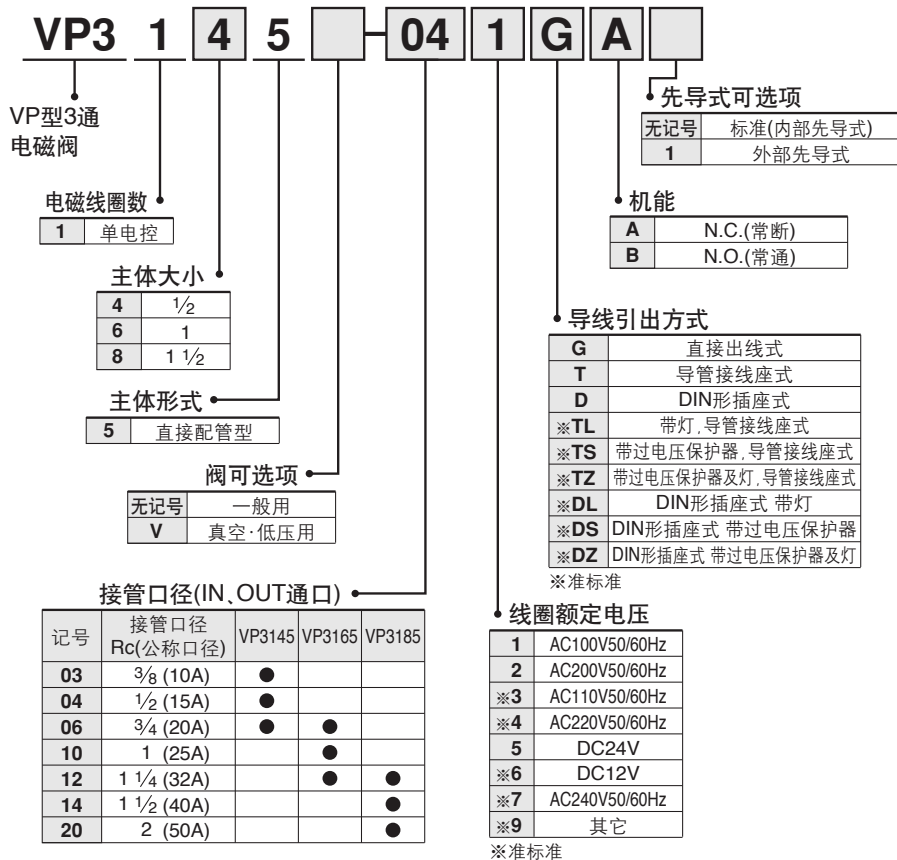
VP3 1 4 5 - 04 1 G A

VP型3通电磁阀

电磁线圈数

| 1 | 单电控 |
|---|---|

主体大小

| 4 | $\frac{1}{2}$ |
|---|---|
| 6 | 1 |
| 8 | 1 $\frac{1}{2}$ |

主体形式

| 5 | 直接配管型 |
|---|---|

阀可选项

| 无记号 | 一般用 |
|---|---|
| V | 真空·低压用 |

接管口径(IN、OUT通口)

| 记号 | 接管口径 Rc(公称口径) | VP3145 | VP3165 | VP3185 |
|---|---|---|---|---|
| 03 | $\frac{3}{8}$ (10A) | ● | | |
| 04 | $\frac{1}{2}$ (15A) | ● | | |
| 06 | $\frac{3}{4}$ (20A) | ● | ● | |
| 10 | 1 (25A) | | ● | |
| 12 | 1 $\frac{1}{4}$ (32A) | | ● | ● |
| 14 | 1 $\frac{1}{2}$ (40A) | | | ● |
| 20 | 2 (50A) | | | ● |

先导式可选项

| 无记号 | 标准(内部先导式) |
|---|---|
| 1 | 外部先导式 |

机能

| A | N.C.(常断) |
|---|---|
| B | N.O.(常通) |

导线引出方式

| G | 直接出线式 |
|---|---|
| T | 导管接线座式 |
| D | DIN形插座式 |
| ※TL | 带灯,导管接线座式 |
| ※TS | 带过电压保护器,导管接线座式 |
| ※TZ | 带过电压保护器及灯,导管接线座式 |
| ※DL | DIN形插座式 带灯 |
| ※DS | DIN形插座式 带过电压保护器 |
| ※DZ | DIN形插座式 带过电压保护器及灯 |

※准标准

线圈额定电压

| 1 | AC100V50/60Hz |
|---|---|
| 2 | AC200V50/60Hz |
| ※3 | AC110V50/60Hz |
| ※4 | AC220V50/60Hz |
| 5 | DC24V |
| ※6 | DC12V |
| ※7 | AC240V50/60Hz |
| ※9 | 其它 |

※准标准